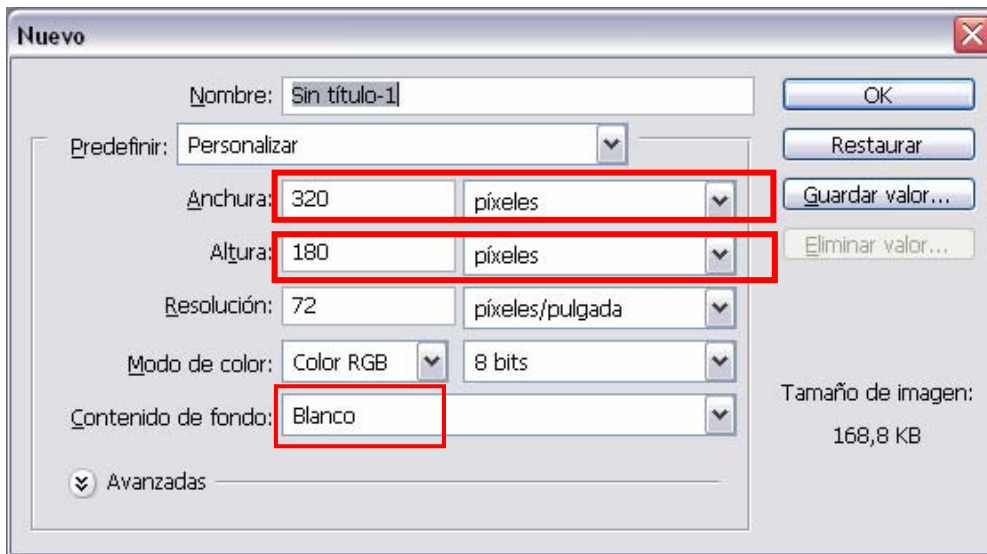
Nuevo

Nombre: Sin título-1

Predefinir: Personalizar

Anchura: 320 píxeles

Altura: 180 píxeles

Resolución: 72 píxeles/pulgada

Modo de color: Color RGB 8 bits

Contenido de fondo: Blanco

Avanzadas

OK

Restaurar

Guardar valor...

Eliminar valor...

Tamaño de imagen:

168,8 KB